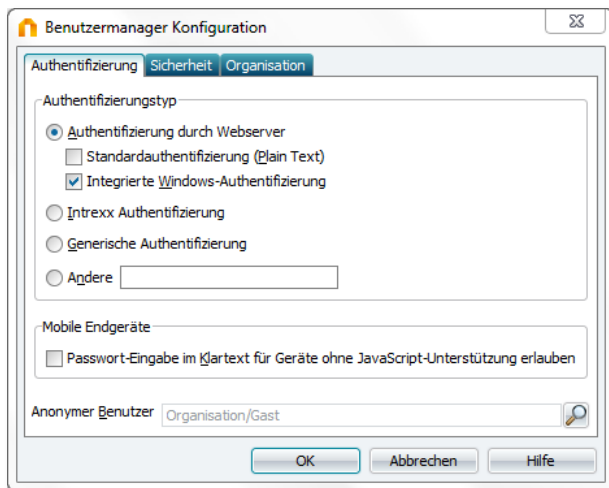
Benutzermanager Konfiguration

Authentifizierung | Sicherheit | Organisation

Authentifizierungstyp

Authentifizierung durch Webserver

Standardauthentifizierung (Plain Text)

Integrierte Windows-Authentifizierung

Intrexx Authentifizierung

Generische Authentifizierung

Andere

Mobile Endgeräte

Passwort-Eingabe im Klartext für Geräte ohne JavaScript-Unterstützung erlauben

Anonymer Benutzer Organisation/Gast

OK Abbrechen Hilfe